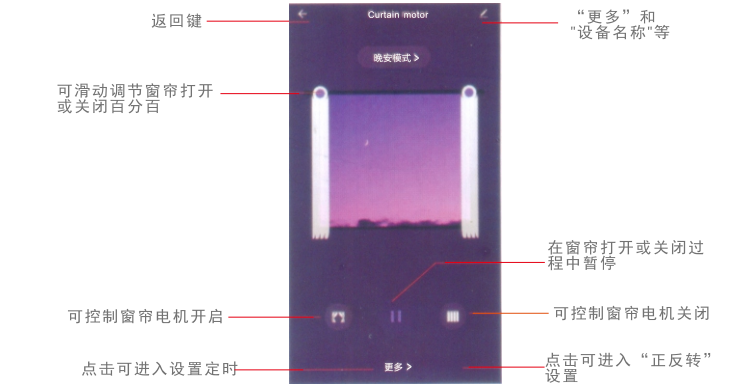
返回键

Curtain motor

“更多”和
“设备名称”等

晚安模式 >

可滑动调节窗帘打开或关闭百分百

在窗帘打开或关闭过程中暂停

可控制窗帘电机开启

可控制窗帘电机关闭

点击可进入设置定时

更多 >

点击可进入“正反转”设置